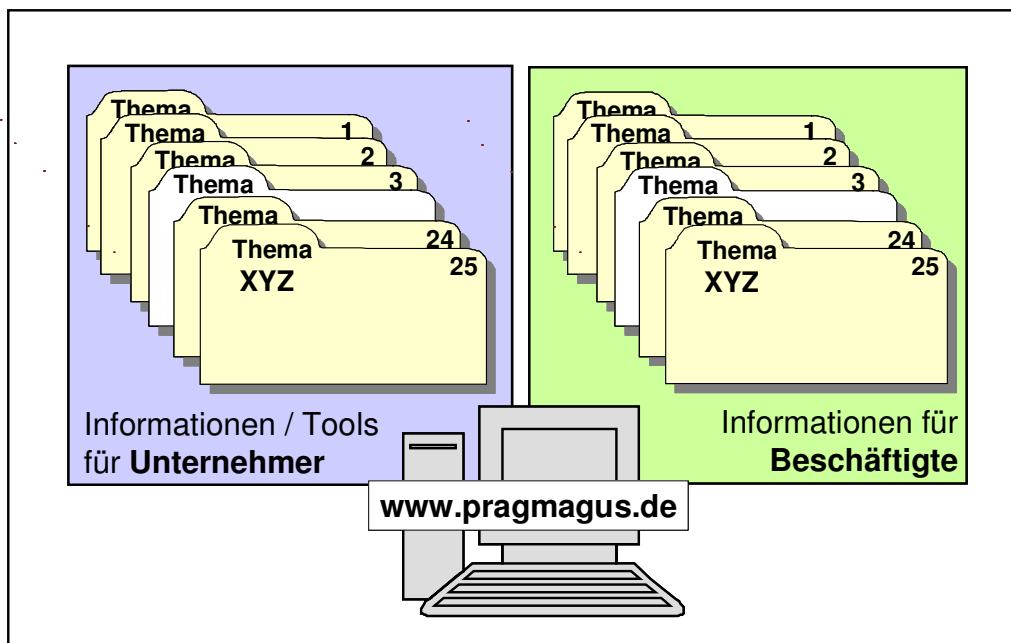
Thema
Thema 1
Thema 2
Thema 3
Thema
Thema 24
XYZ 25

Informationen / Tools für **Unternehmer**

Thema
Thema 1
Thema 2
Thema 3
Thema
Thema 24
XYZ 25

Informationen für **Beschäftigte**

www.pragmagus.de